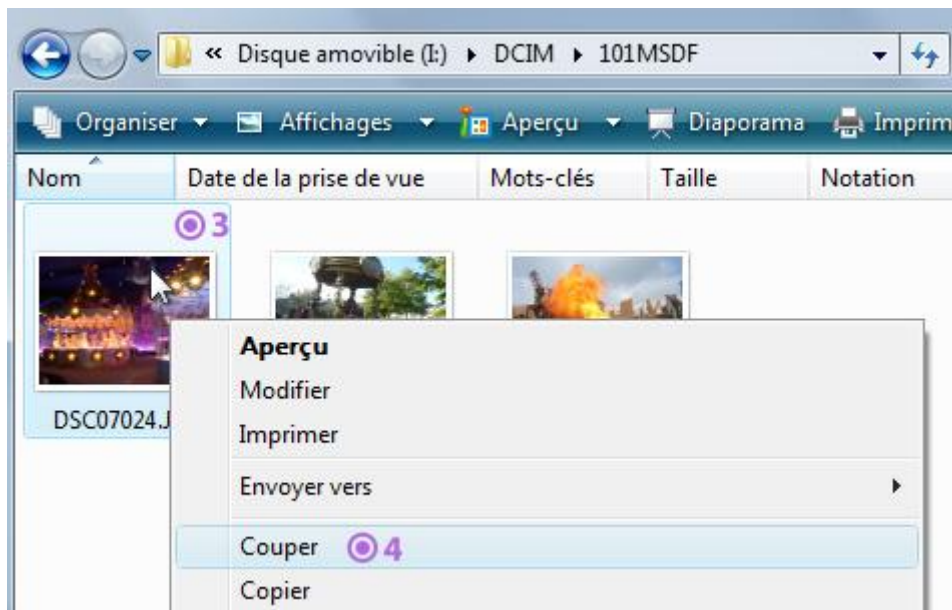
« Disque amovible (I:) ▸ DCIM ▸ 101MSDF

Organiser ▾ Affichages ▾ Aperçu ▾ Diaporama Imprim

| Nom | Date de la prise de vue | Mots-clés | Taille | Notation |
|---|---|---|---|---|

3

DSC07024.J

Aperçu
Modifier
Imprimer
Envoyer vers
Couper 4
Copier